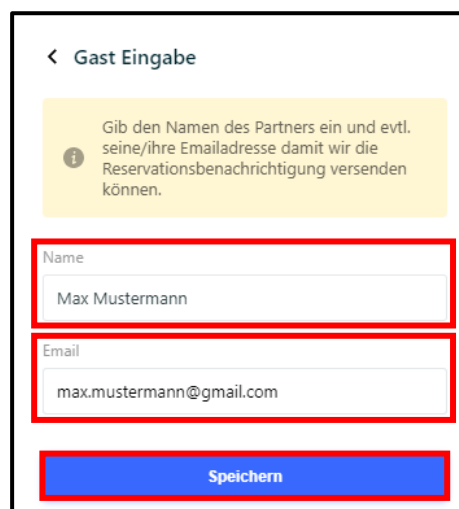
< Gast Eingabe

Gib den Namen des Partners ein und evtl. seine/ihre Emailadresse damit wir die Reservationsbenachrichtigung versenden können.

Name

Max Mustermann

Email

max.mustermann@gmail.com

Speichern